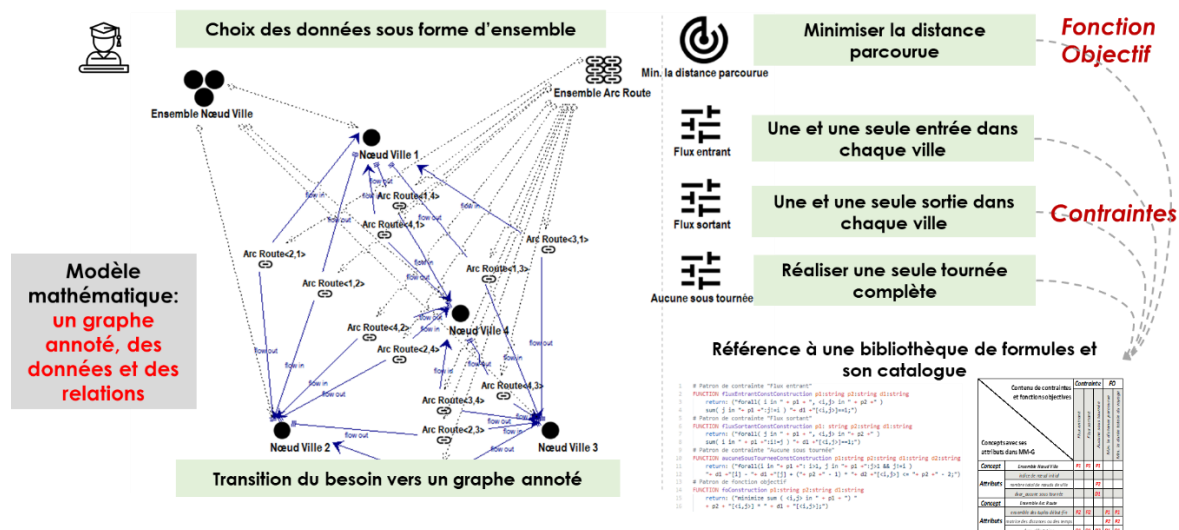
Choix des données sous forme d'ensemble

Ensemble Nœud Ville

Ensemble Arc Route

Nœud Ville 1

Arc Route<1,4>

Arc Route<4,1>

Arc Route<3,1>

Arc Route<2,1>

Arc Route<1,3>

Arc Route<1,2>

Nœud Ville 4

Arc Route<4,2>

Arc Route<2,4>

Arc Route<4,3>

Arc Route<3,4>

Arc Route<2,3>

Nœud Ville 2

Nœud Ville 3

flow in

flow out

Modèle mathématique: un graphe annoté, des données et des relations

Transition du besoin vers un graphe annoté

Min. la distance parcourue

Minimiser la distance parcourue

Fonction Objectif

Flux entrant

Une et une seule entrée dans chaque ville

Flux sortant

Une et une seule sortie dans chaque ville

Contraintes

Aucune sous tournée

Réaliser une seule tournée complète

Référence à une bibliothèque de formules et son catalogue

# Patron de contrainte "Flux entrant"
FUNCTION fluxEntrantConstConstruction p1:string p2:string d1:string
return: ("forall( i in " + p1 + ", <i,j> in " + p2 + ")
sum( j in "+ p1 +":j!=i ) "+ d1 +"[<i,j>]==1;")
# Patron de contrainte "Flux sortant"
FUNCTION fluxSortantConstConstruction p1:string p2:string d1:string
return: ("forall( j in " + p1 + ", <i,j> in " + p2 + ")
sum( i in " + p1 +":i!=j ) "+ d1 +"[<i,j>]==1;")
# Patron de contrainte "Aucune sous tournée"
FUNCTION aucuneSousTourneeConstConstruction p1:string p2:string d1:string d2:string
return: ("forall(i in "+ p1 +": i>1, j in "+ p1 +":j>1 && j!=i )
"+ d1 +"[i] - "+ d1 +"[j] + ("+ p2 +" - 1) * "+ d2 +"[<i,j>] <= "+ p2 +" - 2;")
# Patron de fonction objectif
FUNCTION foConstruction p1:string p2:string d1:string
return: ("minimize sum ( <i,j> in " + p1 + ") "
+ p2 + "[<i,j>] * " + d1 + "[<i,j>];")

Contenu de contraintes et fonctions objectives

Contraintes

FO

Concepts avec ses attributs dans MM-G

Concept

Ensemble Nœud Ville

Attributs

Concept

Ensemble Arc Route

Attributs

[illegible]